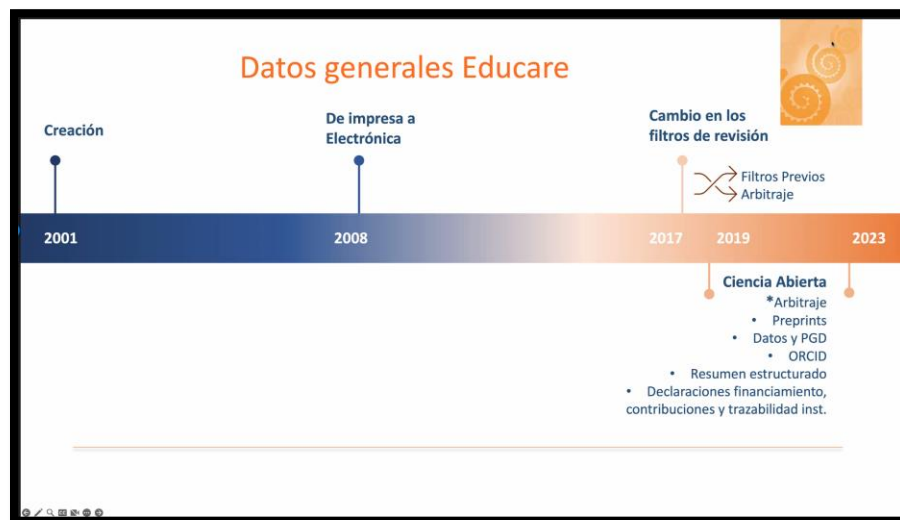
Datos generales Educare

Creación

De impresa a Electrónica

Cambio en los filtros de revisión

Filtros Previos
Arbitraje

2001

2008

2017

2019

2023

Ciencia Abierta
*Arbitraje
• Preprints
• Datos y PGD
• ORCID
• Resumen estructurado
• Declaraciones financiamiento, contribuciones y trazabilidad inst.